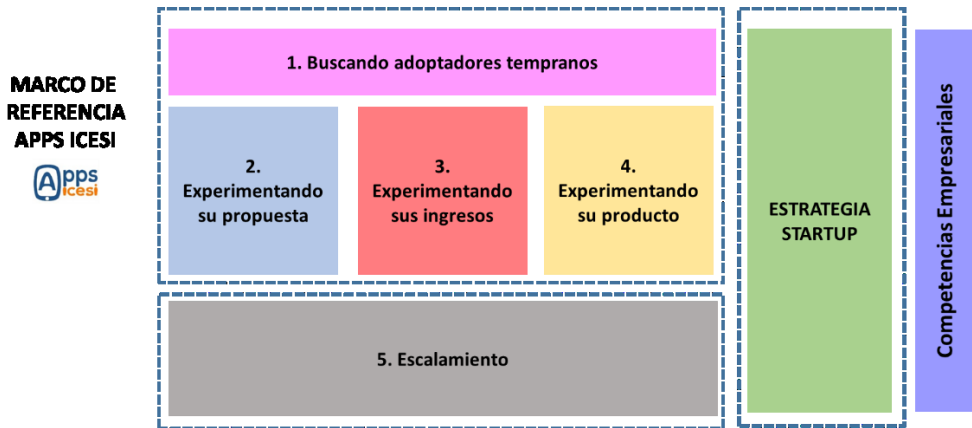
MARCO DE REFERENCIA APPS ICESI

Apps icesi

1. Buscando adoptadores tempranos

2. Experimentando su propuesta

3. Experimentando sus ingresos

4. Experimentando su producto

5. Escalamiento

ESTRATEGIA STARTUP

Competencias Empresariales